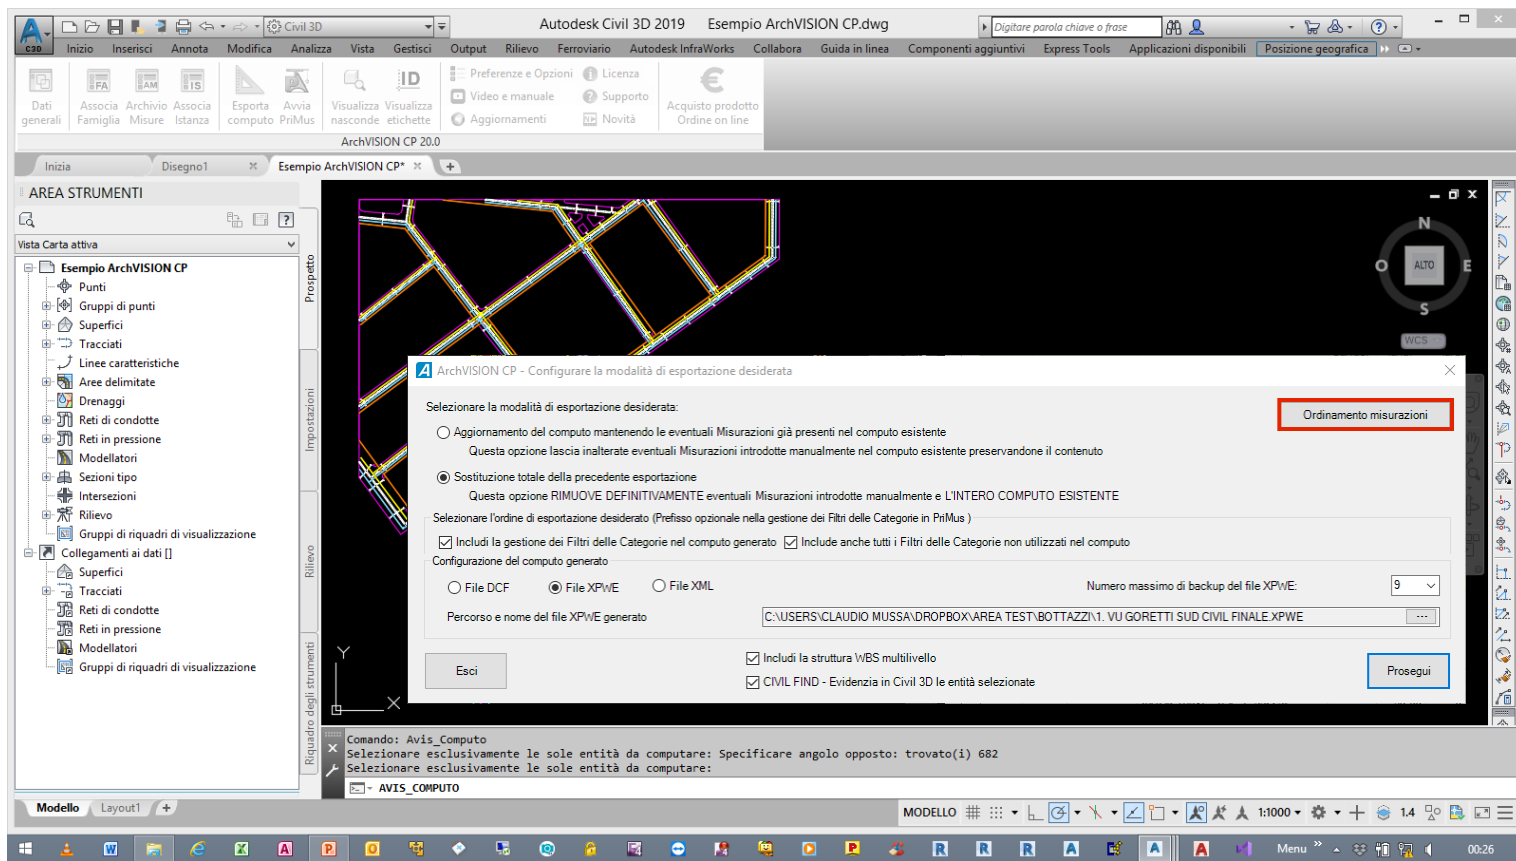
Civil 3D

Autodesk Civil 3D 2019 Esempio ArchVISION CP.dwg

Digitare parola chiave o frase

C3D

Inizio Inserisci Annota Modifica Analizza Vista Gestisci Output Rilievo Ferroviario Autodesk InfraWorks Collabora Guida in linea Componenti aggiuntivi Express Tools Applicazioni disponibili Posizione geografica

Dati generali | Associa Famiglia | Archivio Misure | Associa Istanza | Esporta computo | Avvia PriMus | Visualizza nasconde | Visualizza etichette | Preferenze e Opzioni | Video e manuale | Aggiornamenti | Licenza | Supporto | Novità | Acquisto prodotto Ordine on line

ArchVISION CP 20.0

Inizia | Disegno1 | Esempio ArchVISION CP*

AREA STRUMENTI

Vista Carta attiva

Esempio ArchVISION CP
Punti
Gruppi di punti
Superfici
Tracciati
Linee caratteristiche
Aree delimitate
Drenaggi
Reti di condotte
Reti in pressione
Modellatori
Sezioni tipo
Intersezioni
Rilievo
Gruppi di riquadri di visualizzazione
Collegamenti ai dati []
Superfici
Tracciati
Reti di condotte
Reti in pressione
Modellatori
Gruppi di riquadri di visualizzazione

Prospetto
Impostazioni
Rilievo
Riquadro degli strumenti

N
O
ALTO
E
S
WCS

ArchVISION CP - Configurare la modalità di esportazione desiderata

Selezionare la modalità di esportazione desiderata:

Ordinamento misurazioni

Aggiornamento del computo mantenendo le eventuali Misurazioni già presenti nel computo esistente
Questa opzione lascia inalterate eventuali Misurazioni introdotte manualmente nel computo esistente preservandone il contenuto

Sostituzione totale della precedente esportazione
Questa opzione RIMUOVE DEFINITIVAMENTE eventuali Misurazioni introdotte manualmente e L'INTERO COMPUTO ESISTENTE

Selezionare l'ordine di esportazione desiderato (Prefisso opzionale nella gestione dei Filtri delle Categorie in PriMus )

Includi la gestione dei Filtri delle Categorie nel computo generato
Include anche tutti i Filtri delle Categorie non utilizzati nel computo

Configurazione del computo generato

File DCF
File XPWE
File XML

Numero massimo di backup del file XPWE: 9

Percorso e nome del file XPWE generato
C:\USERS\CLAUDIO MUSSA\DROPBOX\AREA TEST\BOTTAZZI\1. VU GORETTI SUD CIVIL FINALE.XPWE

Esci
Includi la struttura WBS multilivello
CIVIL FIND - Evidenzia in Civil 3D le entità selezionate
Prosegui

Y
X

Comando: Avis_Computo
Selezionare esclusivamente le sole entità da computare: Specificare angolo opposto: trovato(i) 682
Selezionare esclusivamente le sole entità da computare:

AVIS_COMPUTO

Modello | Layout1

MODELLO
1:1000
1.4

Menu
00:26